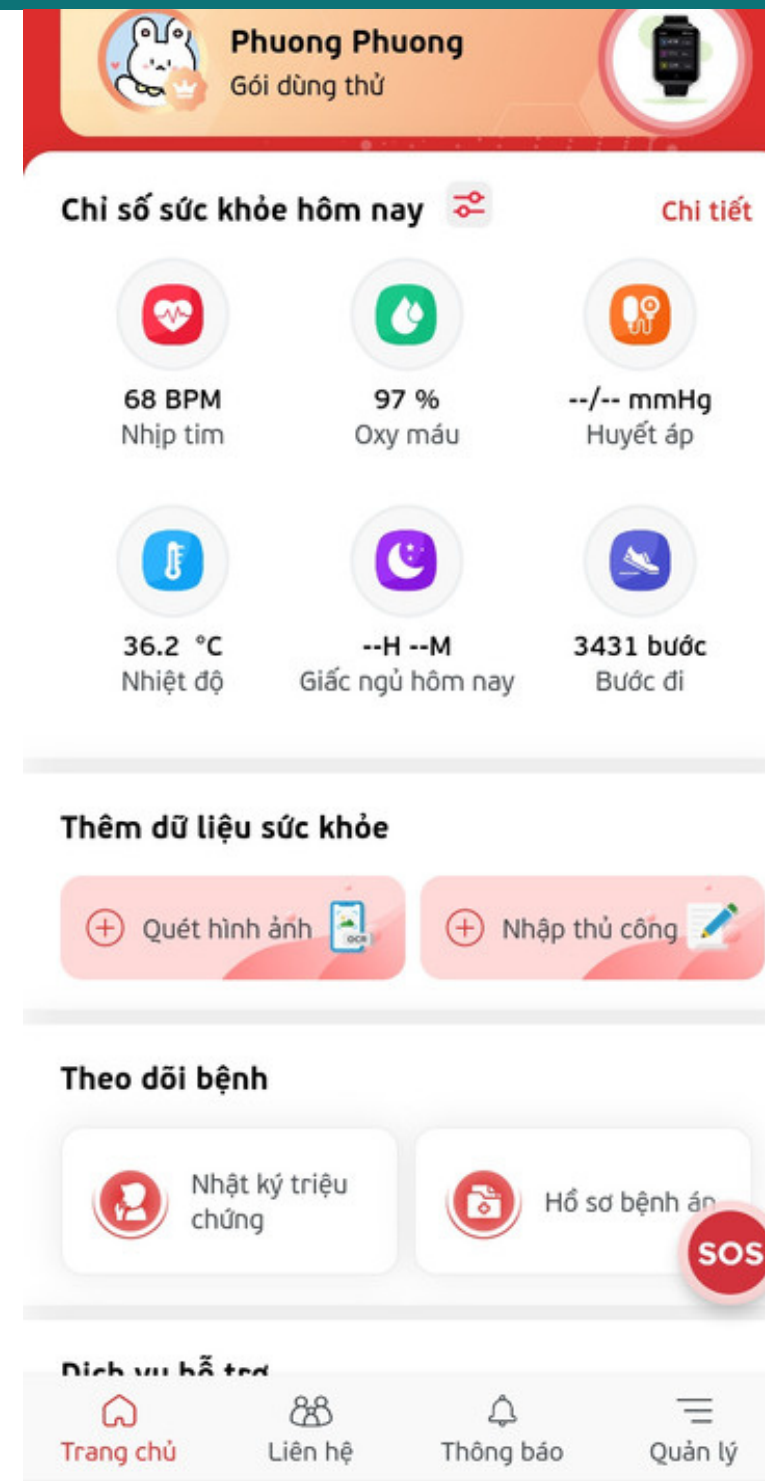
Phuong Phuong
Gói dùng thử

Chỉ số sức khỏe hôm nay

Chi tiết

68 BPM
Nhịp tim

97 %
Oxy máu

--/-- mmHg
Huyết áp

36.2 °C
Nhiệt độ

--H --M
Giấc ngủ hôm nay

3431 bước
Bước đi

Thêm dữ liệu sức khỏe

Quét hình ảnh

OCR

Nhập thủ công

Theo dõi bệnh

Nhật ký triệu chứng

Hồ sơ bệnh án

SOS

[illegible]

Trang chủ
Liên hệ
Thông báo
Quản lý